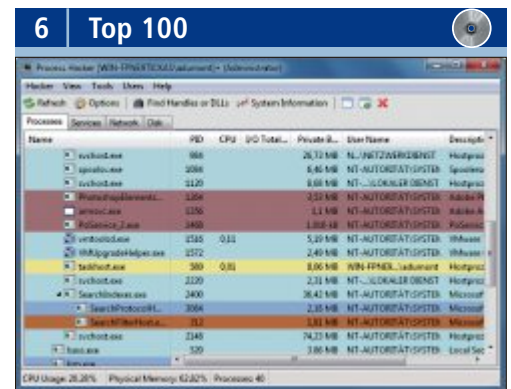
6 | Top 100

Process Hacker [WIN-FPNEKTICKAD\adument]+ (Administrator)

Hacker View Tools Users Help

Refresh Options Find Handles or DLLs System Information

Processes Services Network Disk

| Name | PID | CPU | I/O Total... | Private B... | User Name | Descripti |
|---|---|---|---|---|---|---|
| svchost.exe | 988 | | | 26,72 MB | NT-AUTORITÄT\NETZWERKDIENST | Hostproz |
| spoolsv.exe | 1084 | | | 6,46 MB | NT-AUTORITÄT\SYSTEM | Spoolers |
| svchost.exe | 1120 | | | 8,68 MB | NT-AUTORITÄT\LOKALER DIENST | Hostproz |
| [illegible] | 1164 | | | 2,53 MB | NT-AUTORITÄT\SYSTEM | Adobe A |
| armsvc.exe | 1236 | | | 1,1 MB | NT-AUTORITÄT\SYSTEM | Adobe A |
| PcService_2.exe | 1468 | | | 1,88 MB | NT-AUTORITÄT\SYSTEM | PcServic |
| vmtoolsd.exe | 1516 | 0,11 | | 5,19 MB | NT-AUTORITÄT\SYSTEM | VMware |
| VMUpgradeHelper.exe | 1572 | | | 2,49 MB | NT-AUTORITÄT\SYSTEM | VMware |
| taskhost.exe | 580 | 0,01 | | 8,06 MB | WIN-FPNEK...\adument | Hostproz |
| svchost.exe | 2220 | | | 2,31 MB | NT-AUTORITÄT\LOKALER DIENST | Hostproz |
| SearchIndexer.exe | 2400 | | | 36,42 MB | NT-AUTORITÄT\SYSTEM | Microsof |
| SearchProtocolH... | 3064 | | | 2,16 MB | NT-AUTORITÄT\SYSTEM | Microsof |
| SearchFilterHost.e... | 312 | | | 1,83 MB | NT-AUTORITÄT\SYSTEM | Microsof |
| svchost.exe | 2148 | | | 74,23 MB | NT-AUTORITÄT\SYSTEM | Hostproz |
| lsass.exe | 520 | | | 3,86 MB | NT-AUTORITÄT\SYSTEM | Local Sec |
| lsm.exe | | | | | | |

CPU Usage: 28.28% Physical Memory: 62.82% Processes: 40